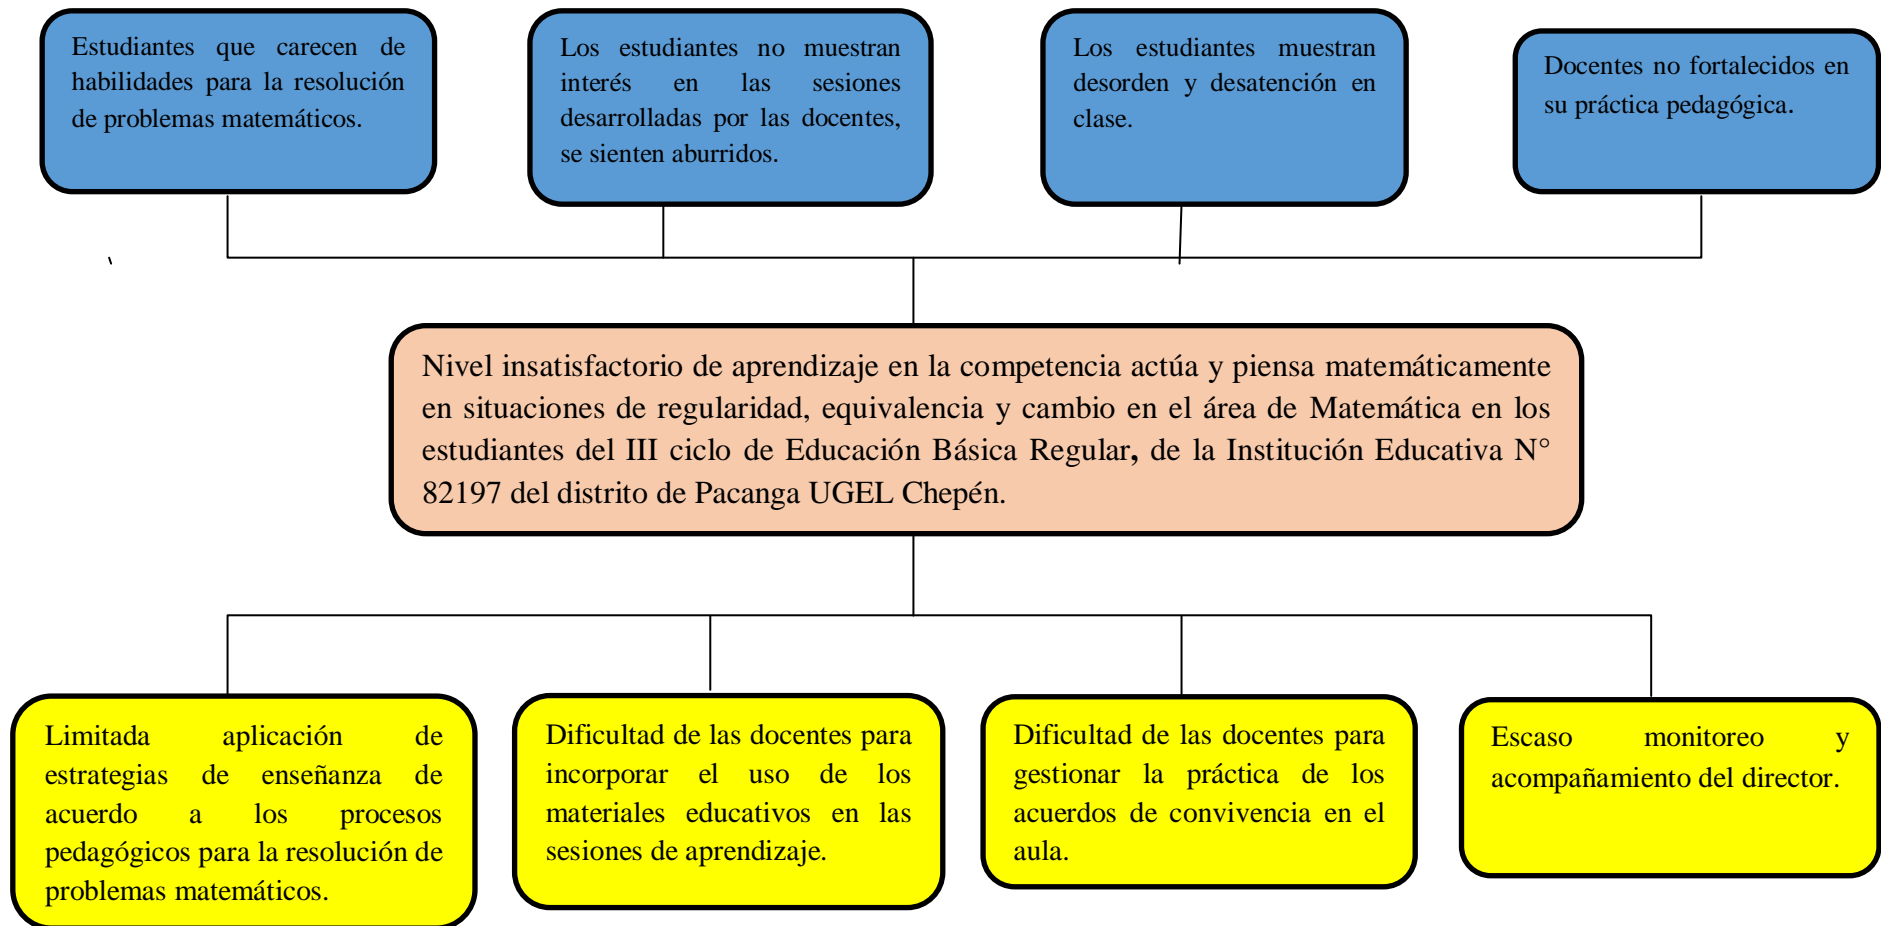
Estudiantes que carecen de habilidades para la resolución de problemas matemáticos.

Los estudiantes no muestran interés en las sesiones desarrolladas por las docentes, se sienten aburridos.

Los estudiantes muestran desorden y desatención en clase.

Docentes no fortalecidos en su práctica pedagógica.

Nivel insatisfactorio de aprendizaje en la competencia actúa y piensa matemáticamente en situaciones de regularidad, equivalencia y cambio en el área de Matemática en los estudiantes del III ciclo de Educación Básica Regular, de la Institución Educativa N° 82197 del distrito de Pacanga UGEL Chepén.

Limitada aplicación de estrategias de enseñanza de acuerdo a los procesos pedagógicos para la resolución de problemas matemáticos.

Dificultad de las docentes para incorporar el uso de los materiales educativos en las sesiones de aprendizaje.

Dificultad de las docentes para gestionar la práctica de los acuerdos de convivencia en el aula.

Escaso monitoreo y acompañamiento del director.